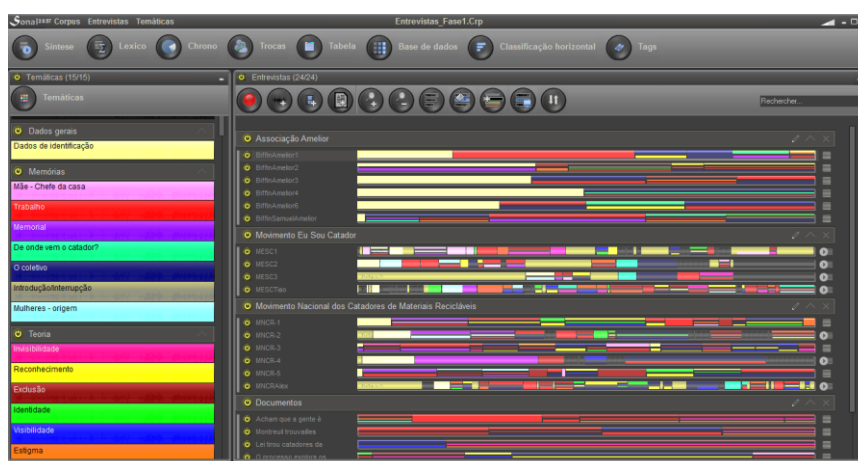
Sonal 2.0.87 Corpus Entrevistas Temáticas

Entrevistas_Fase1.Crp

Síntese Lexico Chrono Trocas Tabela Base de dados Classificação horizontal Tags

Temáticas (15/15)

Temáticas

Dados gerais

Dados de identificação

Memórias

Mãe - Chefe da casa

Trabalho

Memorial

De onde vem o catador?

O coletivo

Introdução/Interrupção

Mulheres - origem

Teoria

Invisibilidade

Reconhecimento

Exclusão

Identidade

Visibilidade

Estigma

Entrevistas (24/24)

Rechercher...

Associação Amelior

BiffinAmelior1

BiffinAmelior2

BiffinAmelior3

BiffinAmelior4

BiffinAmelior6

BiffinSamuelAmelior

Movimento Eu Sou Catador

MESC1

MESC2

MESC3

MESCTiao

Movimento Nacional dos Catadores de Materiais Recicláveis

MNCR-1

MNCR-2

MNCR-3

MNCR-4

MNCR-5

MNCRAlex

Documentos

Acham que a gente é

Montreuil trouvailles

Lei tirou catadores da

O processo europeu es